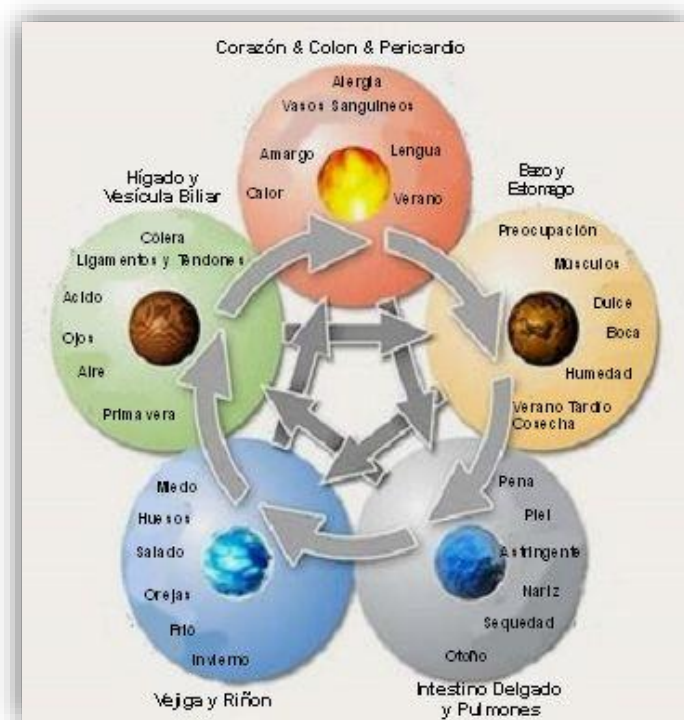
Corazón & Colon & Pericardio

Alergia
Vasos Sanguineos
Amargo
Lengua
Calor
Verano

Bazo y Estomago

Preocupación
Musculos
Dulce
Boca
Humedad
Verano Tardío Cosecha

Hígado y Vesícula Biliar

Cólera
Ligamentos y Tendones
Acido
Ojos
Aire
Primavera

Miedo
Huesos
Salado
Orejas
Frío
Invierno

Vejiga y Riñon

Pena
Piel
Astringente
Nariz
Sequedad
Otoño

Intestino Delgado y Pulmones